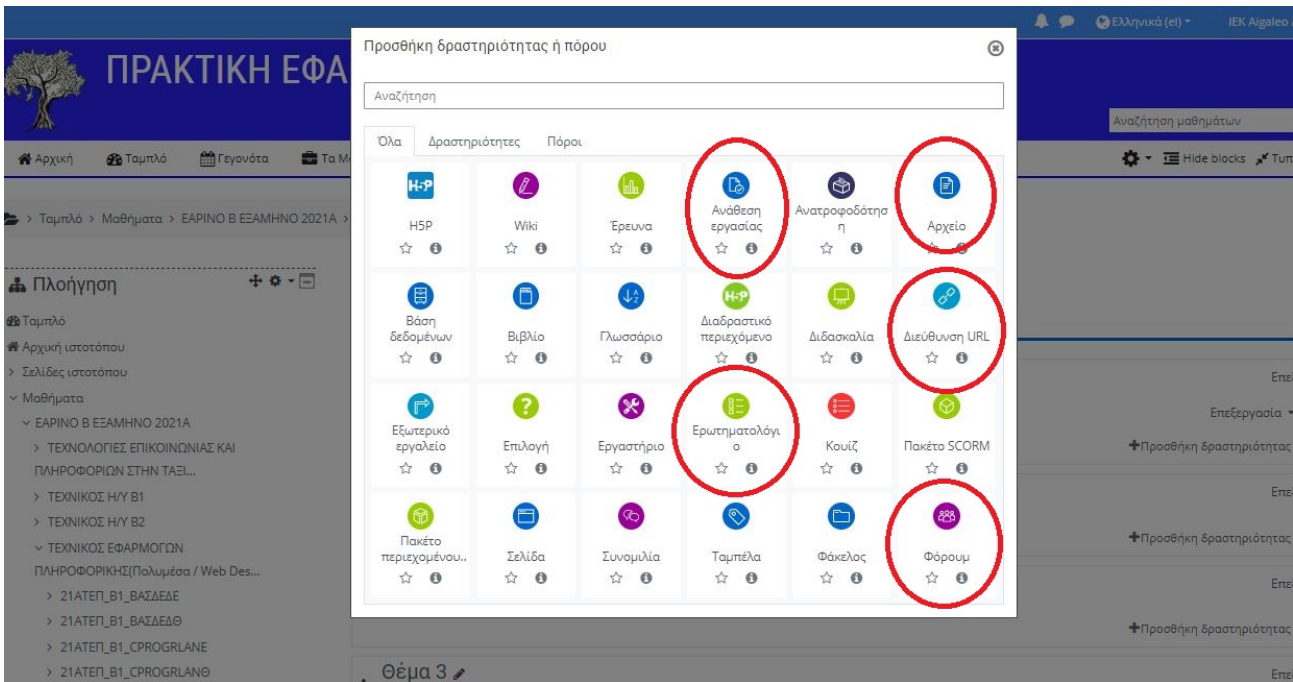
Ελληνικά (el) IEK Aigaleo

ΠΡΑΚΤΙΚΗ ΕΦΑ

Αναζήτηση μαθημάτων

Αρχική Ταμπλό Γεγονότα Τα Μ

Hide blocks Τυπ

> Ταμπλό > Μαθήματα > ΕΑΡΙΝΟ Β ΕΞΑΜΗΝΟ 2021Α >

Πλοήγηση

Ταμπλό
Αρχική ιστοτόπου
> Σελίδες ιστοτόπου
Μαθήματα
ΕΑΡΙΝΟ Β ΕΞΑΜΗΝΟ 2021Α
> ΤΕΧΝΟΛΟΓΙΕΣ ΕΠΙΚΟΙΝΩΝΙΑΣ ΚΑΙ ΠΛΗΡΟΦΟΡΙΩΝ ΣΤΗΝ ΤΑΞΙ...
> ΤΕΧΝΙΚΟΣ Η/Υ Β1
> ΤΕΧΝΙΚΟΣ Η/Υ Β2
ΤΕΧΝΙΚΟΣ ΕΦΑΡΜΟΓΩΝ ΠΛΗΡΟΦΟΡΙΚΗΣ(Πολυμέσα / Web Des...
> 21ΑΤΕΠ_Β1_ΒΑΣΔΕΔΕ
> 21ΑΤΕΠ_Β1_ΒΑΣΔΕΔΘ
> 21ΑΤΕΠ_Β1_CPROGRLANE
> 21ΑΤΕΠ_Β1_CPROGRLANΘ

Προσθήκη δραστηριότητας ή πόρου

Αναζήτηση

Όλα Δραστηριότητες Πόροι

H5P
Wiki
Έρευνα
Ανάθεση εργασίας
Ανατροφοδότηση
Αρχείο
Βάση δεδομένων
Βιβλίο
Γλωσσάριο
Διαδραστικό περιεχόμενο
Διδασκαλία
Διεύθυνση URL
Εξωτερικό εργαλείο
Επιλογή
Εργαστήριο
Ερωτηματολόγιο
Κουίζ
Πακέτο SCORM
Πακέτο περιεχομένου..
Σελίδα
Συνομιλία
Ταμπέλα
Φάκελος
Φόρουμ

Επε
Επεξεργασία
Προσθήκη δραστηριότητας
Επε
Προσθήκη δραστηριότητας
Επε
Προσθήκη δραστηριότητας
Επε

Θέμα 3